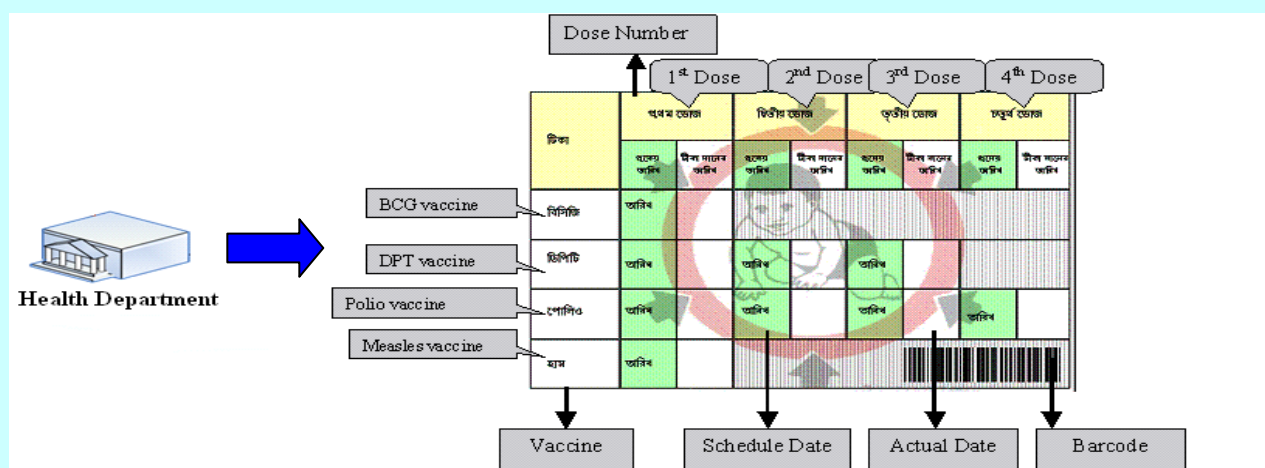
Dose Number

1st Dose
2nd Dose
3rd Dose
4th Dose

| টিকা | প্রথম ডোজ | | দ্বিতীয় ডোজ | | তৃতীয় ডোজ | | চতুর্থ ডোজ | |
|---|---|---|---|---|---|---|---|---|
| | প্রদেয় তারিখ | টীকা দানের তারিখ | প্রদেয় তারিখ | টীকা দানের তারিখ | প্রদেয় তারিখ | টীকা দানের তারিখ | প্রদেয় তারিখ | টীকা দানের তারিখ |
| বিসিজি | তারিখ | | | | | | | |
| ডিপিটি | তারিখ | | তারিখ | | তারিখ | | | |
| পোলিও | তারিখ | | তারিখ | | তারিখ | | তারিখ | |
| হাম | তারিখ | | | | | | | |

BCG vaccine
DPT vaccine
Polio vaccine
Measles vaccine

Health Department

Vaccine
Schedule Date
Actual Date
Barcode